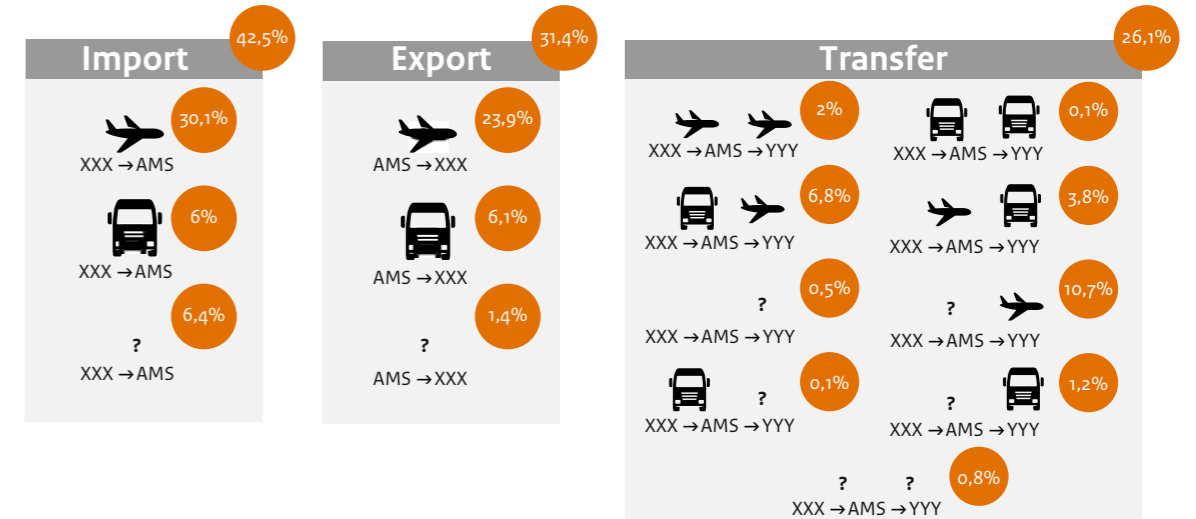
Import
42,5%
30,1%
XXX →AMS
6%
XXX →AMS
6,4%
?
XXX →AMS

Export
31,4%
23,9%
AMS →XXX
6,1%
AMS →XXX
1,4%
?
AMS →XXX

Transfer
26,1%
2%
XXX →AMS →YYY
0,1%
XXX →AMS →YYY
6,8%
XXX →AMS →YYY
3,8%
XXX →AMS →YYY
?
0,5%
XXX →AMS →YYY
?
10,7%
XXX →AMS →YYY
?
0,1%
XXX →AMS →YYY
?
1,2%
XXX →AMS →YYY
? ?
0,8%
XXX →AMS →YYY